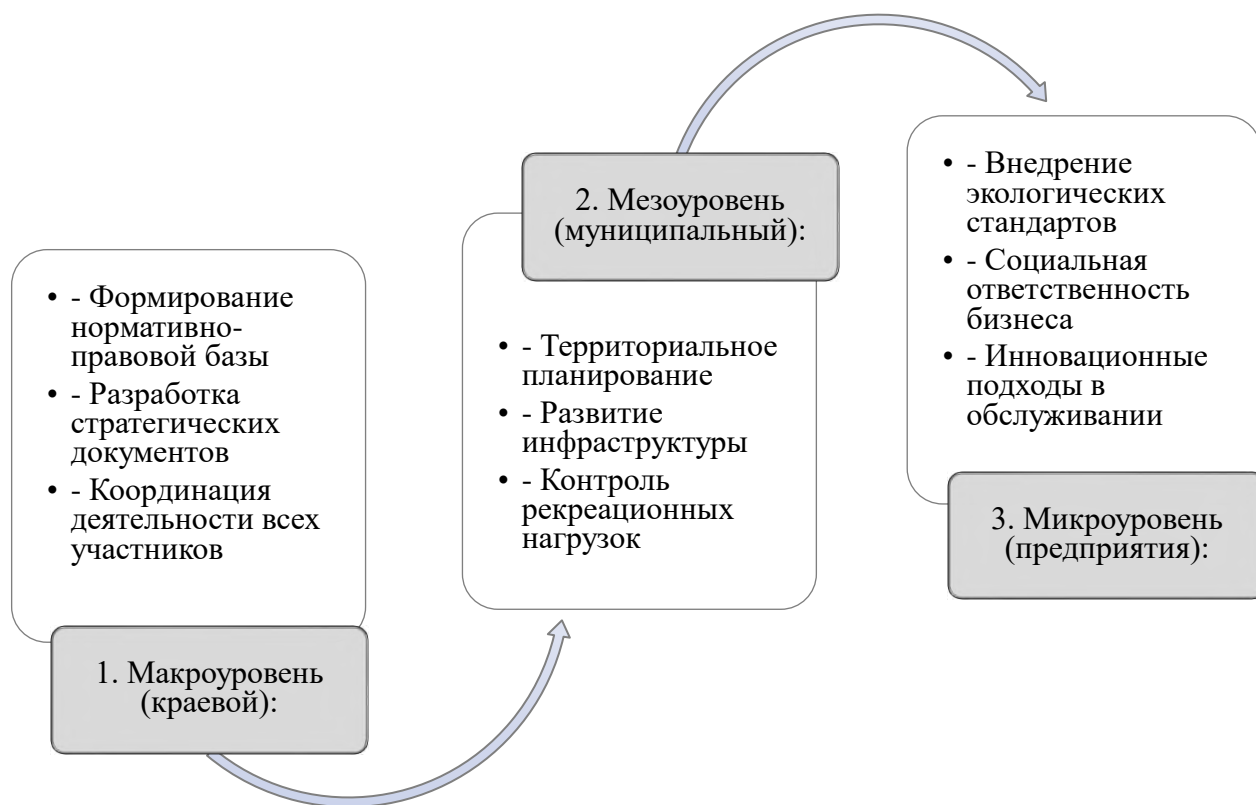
• - Формирование нормативно-правовой базы
• - Разработка стратегических документов
• - Координация деятельности всех участников

1. Макроуровень (краевой):

2. Мезоуровень (муниципальный):

• - Территориальное планирование
• - Развитие инфраструктуры
• - Контроль рекреационных нагрузок

• - Внедрение экологических стандартов
• - Социальная ответственность бизнеса
• - Инновационные подходы в обслуживании

3. Микроуровень (предприятия):